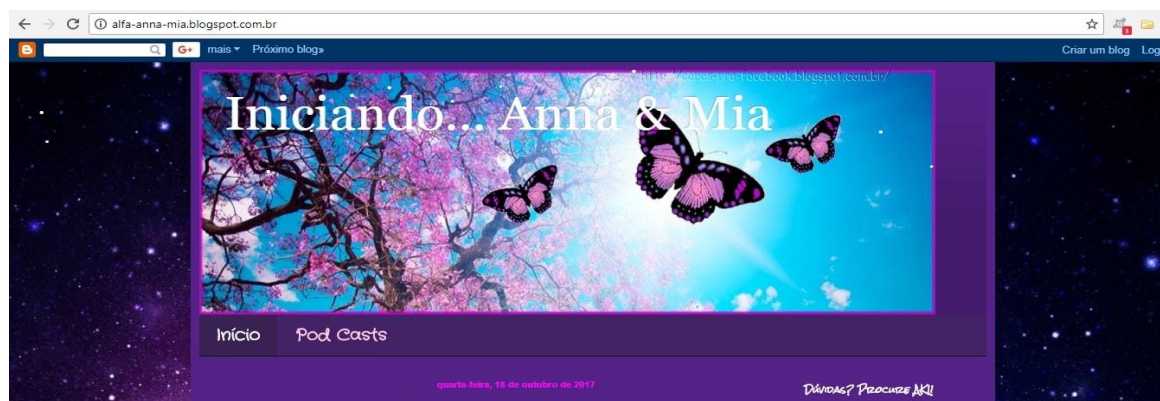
alfa-anna-mia.blogspot.com.br

mais ▾ Próximo blog»

Criar um blog Log

http://capas-pra-facebook.blogspot.com.br/

Iniciando... Anna & Mia

Início Pod Casts

quarta-feira, 18 de outubro de 2017

Dúvidas? Procure AKI!